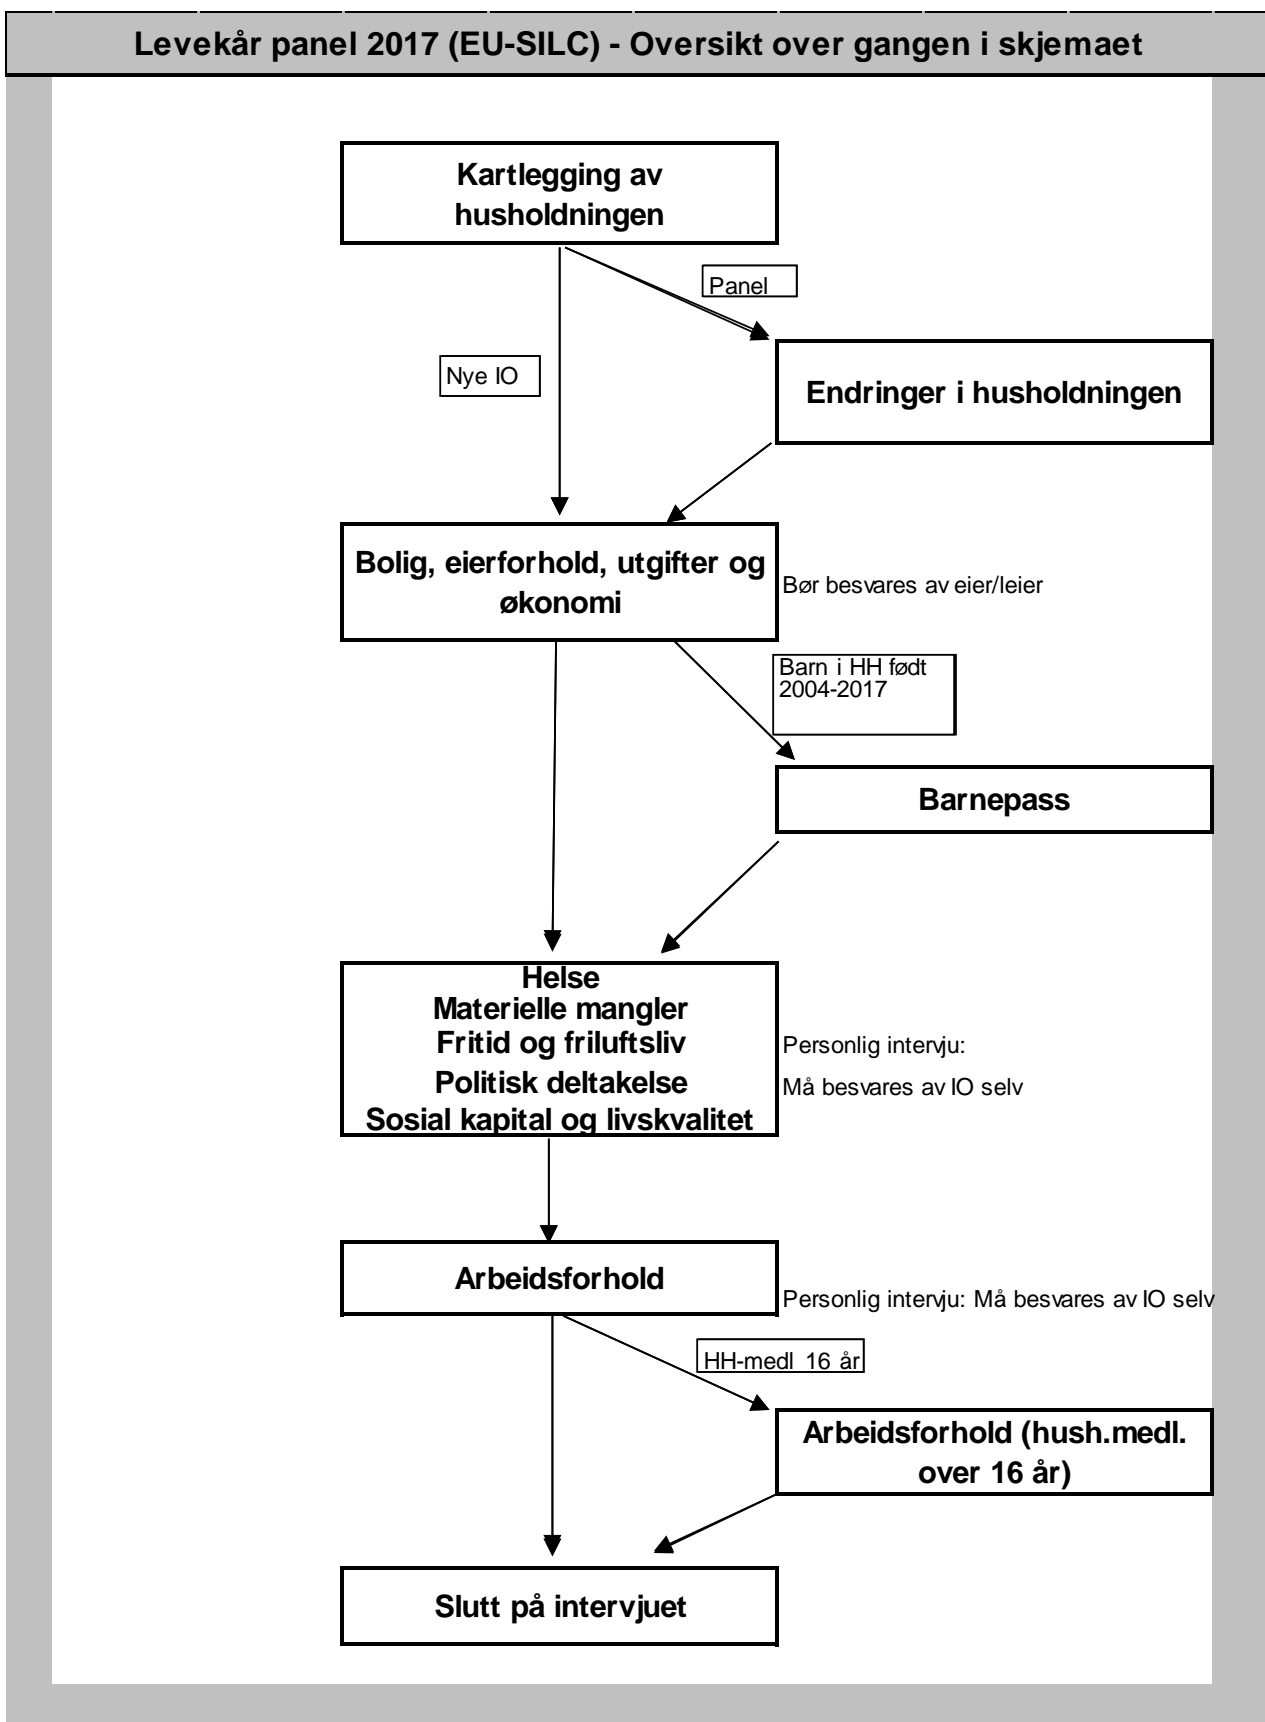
Levekår panel 2017 (EU-SILC) - Oversikt over gangen i skjemaet

Kartlegging av husholdningen

Panel

Nye IO

Endringer i husholdningen

Bolig, eierforhold, utgifter og økonomi

Bør besvares av eier/leier

Barn i HH født 2004-2017

Barnepass

Helse
Materielle mangler
Fritid og friluftsliv
Politisk deltakelse
Sosial kapital og livskvalitet

Personlig intervju:
Må besvares av IO selv

Arbeidsforhold

Personlig intervju: Må besvares av IO selv

HH-medl 16 år

Arbeidsforhold (hush.medl. over 16 år)

Slutt på intervjuet